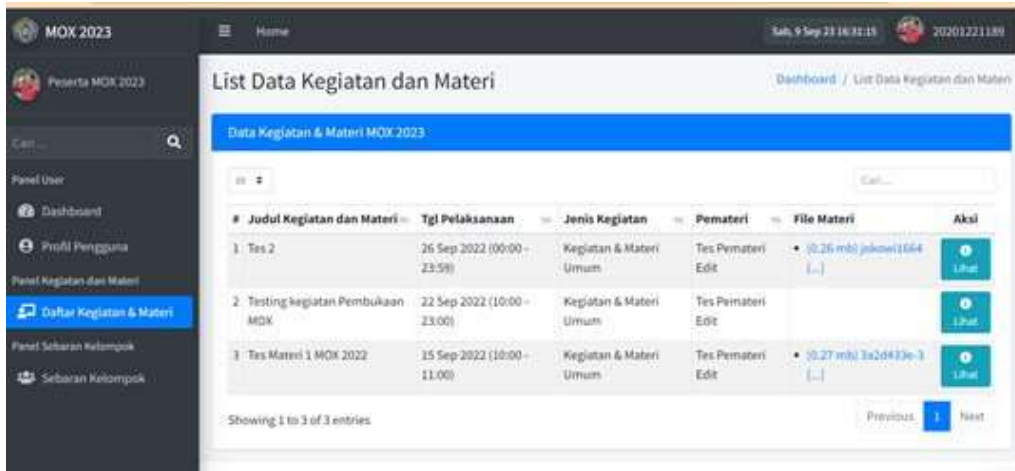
MOX 2023

Peserta MOX 2023

Cari...

Panel User

Dashboard

Profil Pengguna

Panel Kegiatan dan Materi

Daftar Kegiatan & Materi

Panel Sebaran Kelompok

Sebaran Kelompok

Home

Sab, 9 Sep 23 16:31:15

20201221189

List Data Kegiatan dan Materi

Dashboard / List Data Kegiatan dan Materi

Data Kegiatan & Materi MOX 2023

10

Cari...

| # | Judul Kegiatan dan Materi | Tgl Pelaksanaan | Jenis Kegiatan | Pemateri | File Materi | Aksi |
|---|---|---|---|---|---|---|
| 1 | Tes 2 | 26 Sep 2022 (00:00 - 23:59) | Kegiatan & Materi Umum | Tes Pemateri Edit | • (0.26 mb) jokowi1664 [...] | Lihat |
| 2 | Testing kegiatan Pembukaan MOX | 22 Sep 2022 (10:00 - 23:00) | Kegiatan & Materi Umum | Tes Pemateri Edit | | Lihat |
| 3 | Tes Materi 1 MOX 2022 | 15 Sep 2022 (10:00 - 11:00) | Kegiatan & Materi Umum | Tes Pemateri Edit | • (0.27 mb) 3a2d433e-3 [...] | Lihat |

Showing 1 to 3 of 3 entries

Previous 1 Next